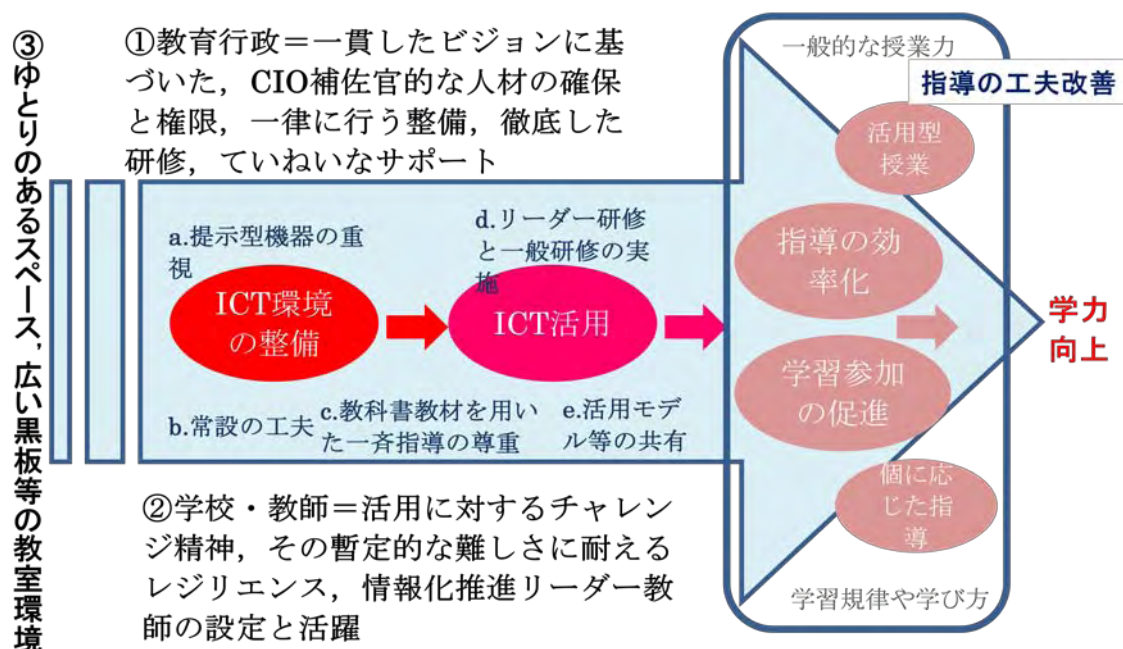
③ゆとりのあるスペース，広い黒板等の教室環境

①教育行政＝一貫したビジョンに基づいた，CIO補佐官的な人材の確保と権限，一律に行う整備，徹底した研修，ていねいなサポート

a.提示型機器の重視

ICT環境の整備

d.リーダー研修と一般研修の実施

ICT活用

b.常設の工夫

c.教科書教材を用いた一斉指導の尊重

e.活用モデル等の共有

一般的な授業力

指導の工夫改善

活用型授業

指導の効率化

学習参加の促進

個に応じた指導

学習規律や学び方

学力向上

②学校・教師＝活用に対するチャレンジ精神，その暫定的な難しさに耐えるレジリエンス，情報化推進リーダー教師の設定と活躍